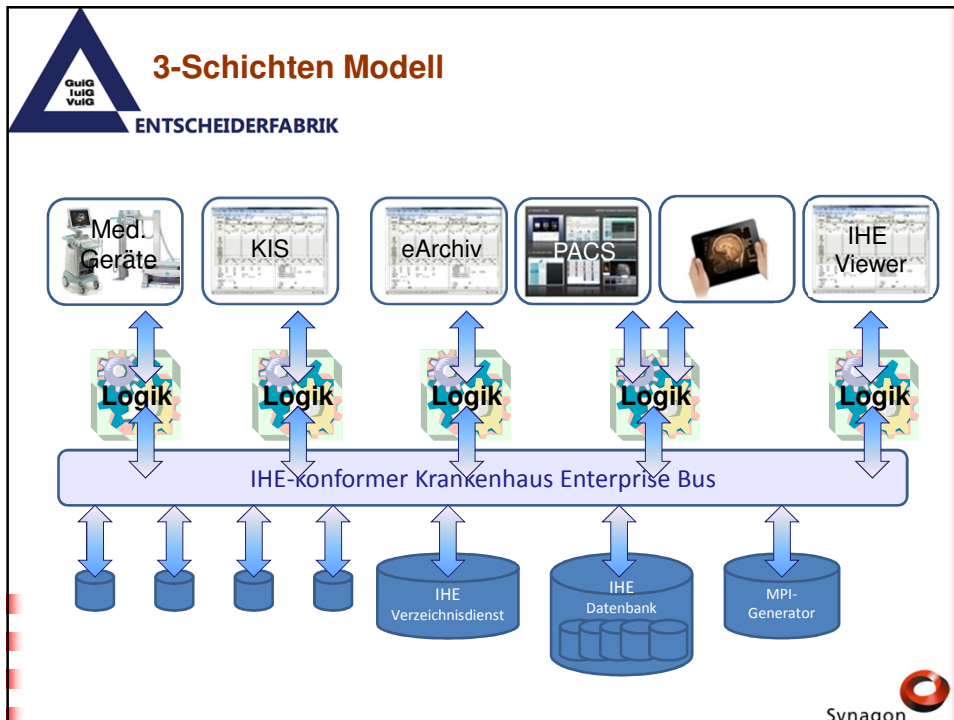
GuiG
IuiG
VuiG
ENTSCHEIDERFABRIK

3-Schichten Modell

Med.
Geräte

KIS

eArchiv

PACS

IHE
Viewer

Logik

Logik

Logik

Logik

Logik

IHE-konformer Krankenhaus Enterprise Bus

IHE
Verzeichnisdienst

IHE
Datenbank

MPI-
Generator

Synagon